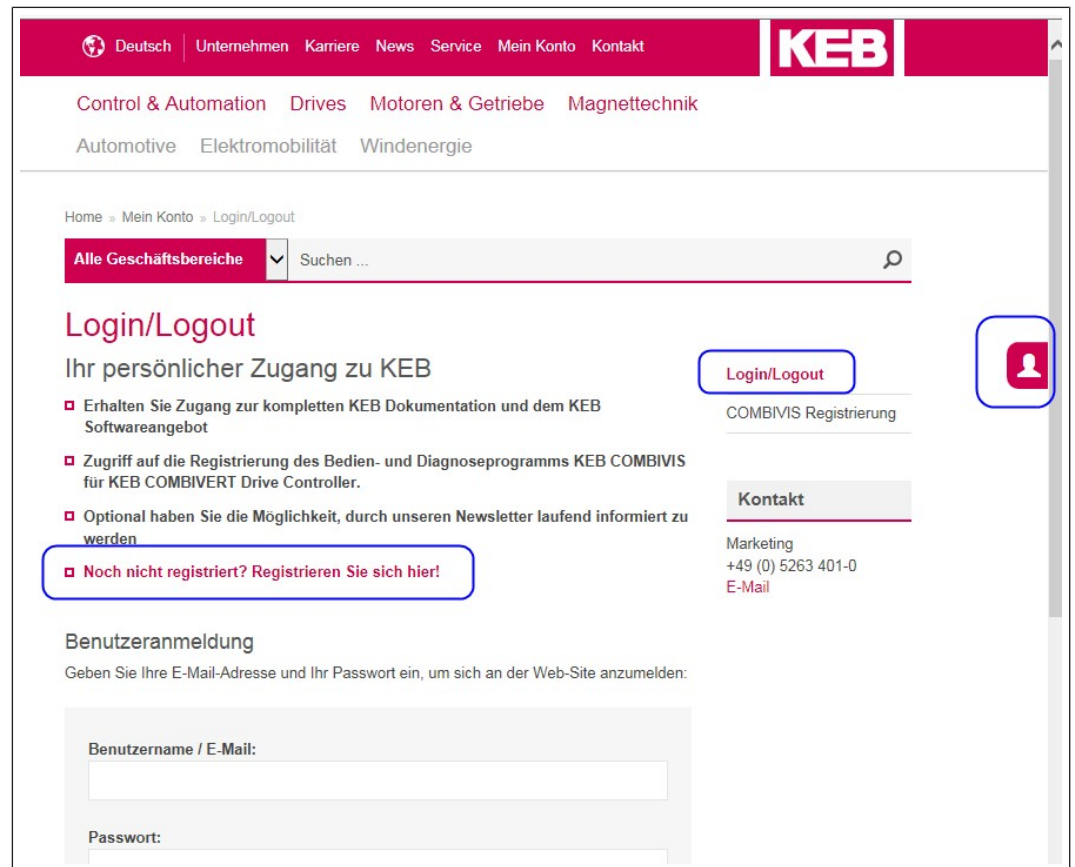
Deutsch Unternehmen Karriere News Service Mein Konto Kontakt

KEB

Control & Automation Drives Motoren & Getriebe Magnettechnik

Automotive Elektromobilität Windenergie

Home » Mein Konto » Login/Logout

Alle Geschäftsbereiche

Suchen ...

Login/Logout

Ihr persönlicher Zugang zu KEB

- Erhalten Sie Zugang zur kompletten KEB Dokumentation und dem KEB Softwareangebot
- Zugriff auf die Registrierung des Bedien- und Diagnoseprogramms KEB COMBIVIS für KEB COMBIVERT Drive Controller.
- Optional haben Sie die Möglichkeit, durch unseren Newsletter laufend informiert zu werden
- Noch nicht registriert? Registrieren Sie sich hier!

Login/Logout

COMBIVIS Registrierung

Kontakt

Marketing
+49 (0) 5263 401-0
E-Mail

Benutzeranmeldung

Geben Sie Ihre E-Mail-Adresse und Ihr Passwort ein, um sich an der Web-Site anzumelden:

Benutzername / E-Mail:

Passwort: